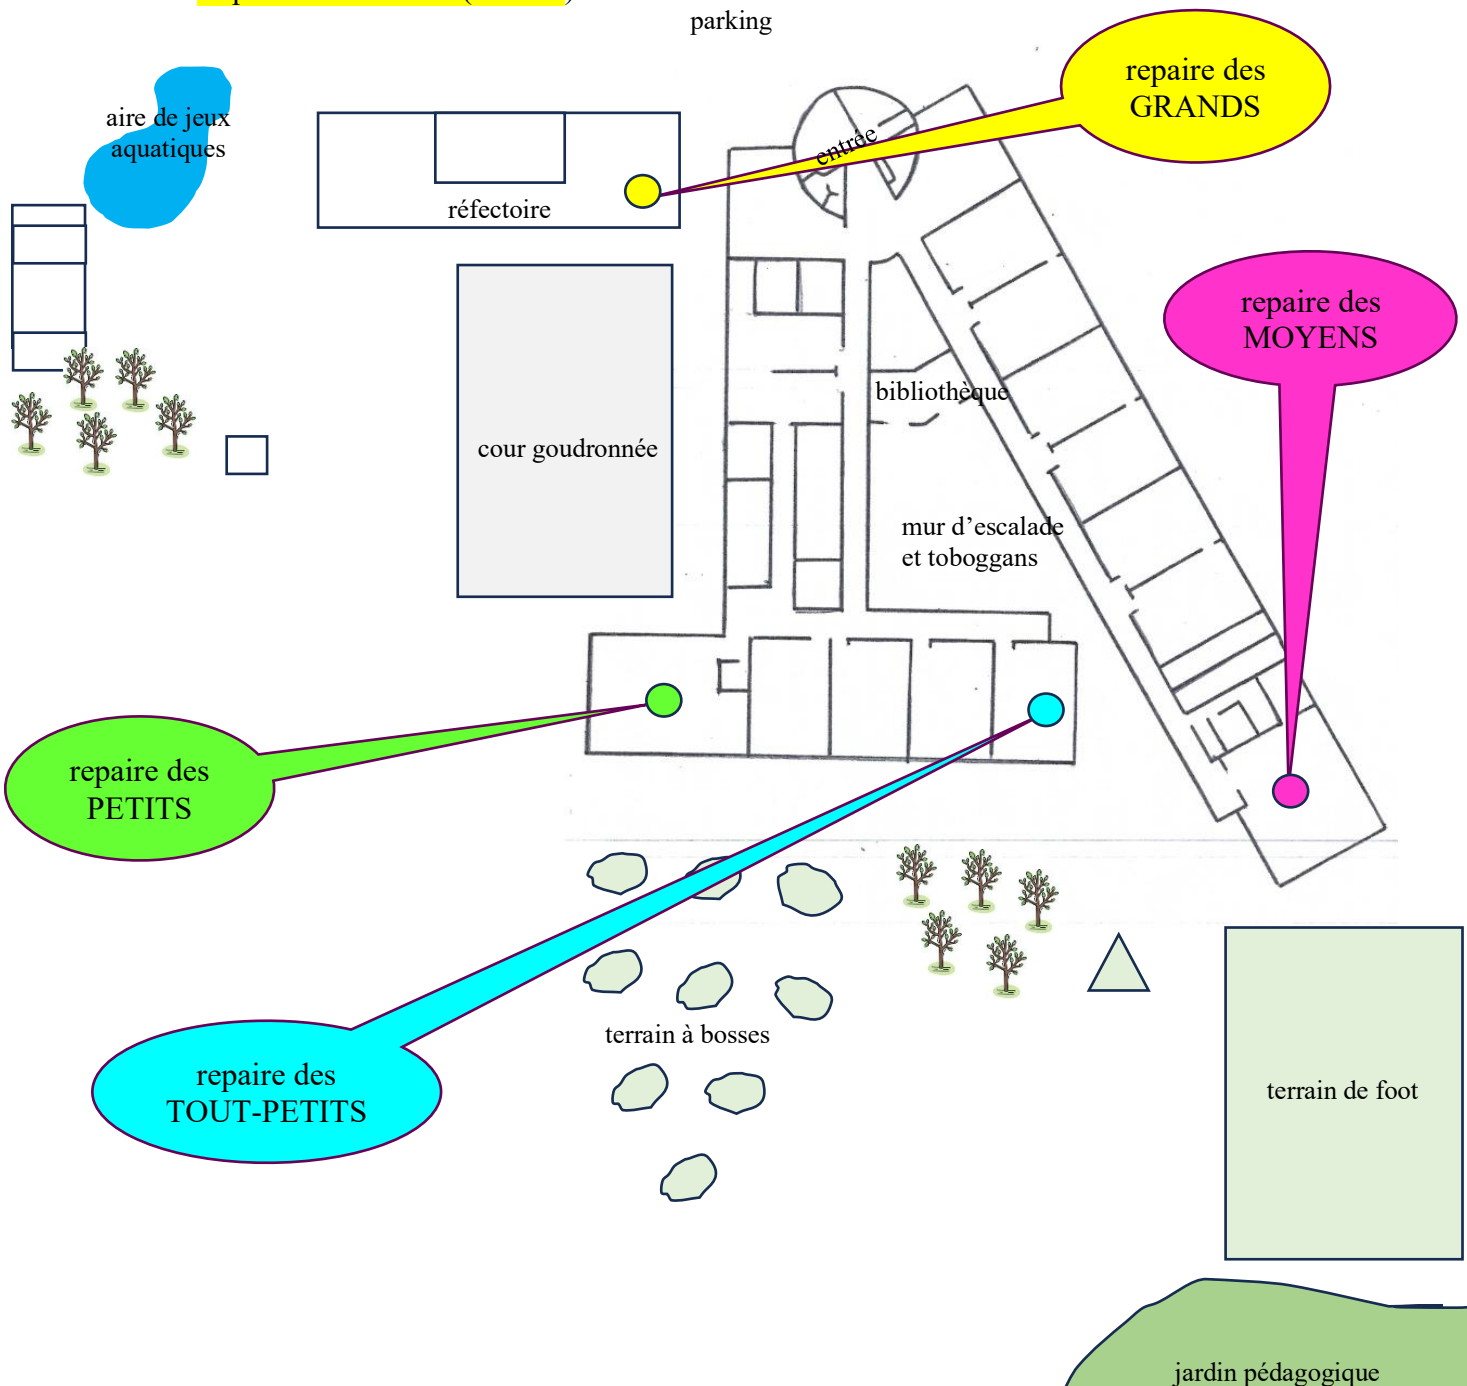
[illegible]

parking

aire de jeux aquatiques

réfectoire

entrée

repaire des GRANDS

cour goudronnée

bibliothèque

repaire des MOYENS

mur d'escalade et toboggans

repaire des PETITS

repaire des TOUT-PETITS

terrain à bosses

terrain de foot

jardin pédagogique